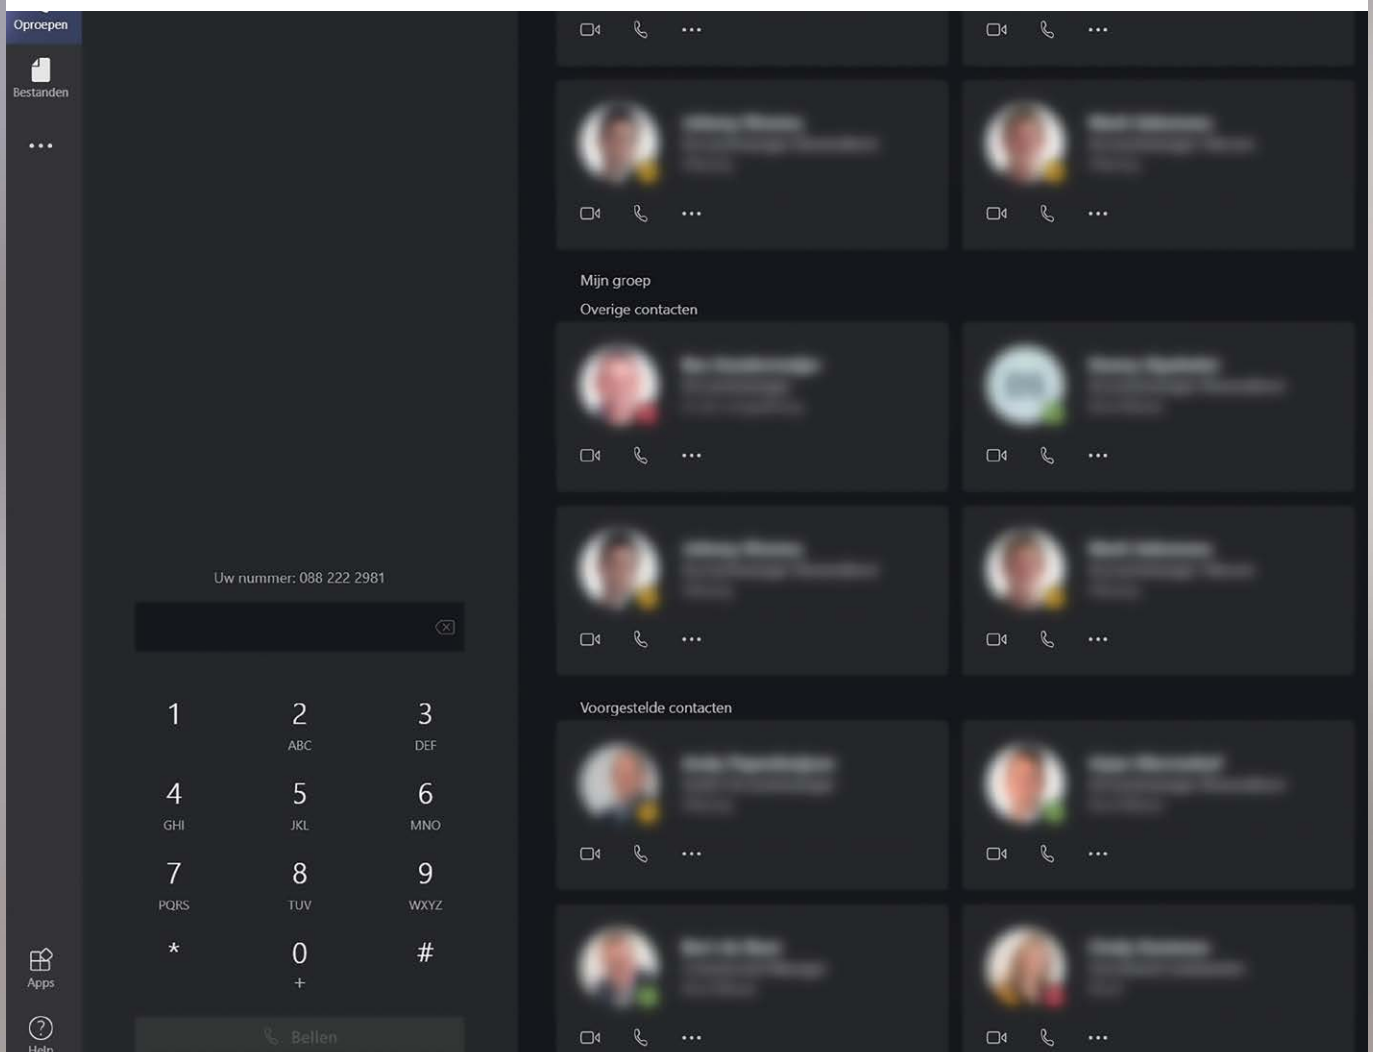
Oproepen

Bestanden

...

Apps

Help

Uw nummer: 088 222 2981

| 1 | 2 ABC | 3 DEF |
|---|---|---|
| 4 GHI | 5 JKL | 6 MNO |
| 7 PQRS | 8 TUV | 9 WXYZ |
| * | 0 + | # |

Bellen

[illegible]
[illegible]

Mijn groep

Overige contacten

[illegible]
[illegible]
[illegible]
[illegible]

Voorgestelde contacten

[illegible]
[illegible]
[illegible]
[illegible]